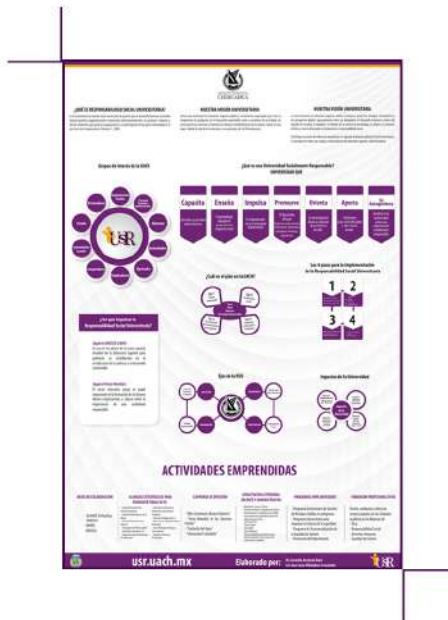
¿QUÉ ES RESPONSABILIDAD SOCIAL UNIVERSITARIA?

NUESTRA MISIÓN UNIVERSITARIA

NUESTRA VISIÓN UNIVERSITARIA

Grupos de interés de la USR

USR

¿Qué es una Universidad Socialmente Responsable?
UNIVERSIDAD QUE

Capacita

Enseña

Impulsa

Promueve

Orienta

Apoya

Es

¿Cuál es el plan en la UACH?

Los 4 pasos para la Implementación de la Responsabilidad Social Universitaria

1

2

3

4

¿Por qué Impulsar la Responsabilidad Social Universitaria?

Ejes de la RSU

Impactos de la Universidad

ACTIVIDADES EMPRENDIDAS

usr.uach.mx

Elaborado por:

USR